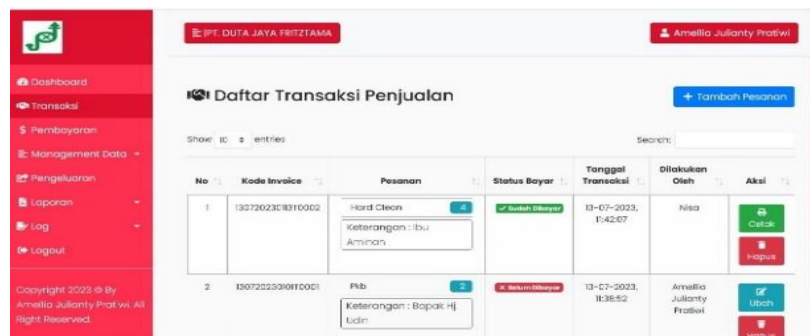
PT. DUTA JAYA FRITZTAMA

Amellia Julianty Pratiwi

Dashboard
Transaksi
$ Pembayaran
Management Data
Pengeluaran
Laporan
Log
Logout

Copyright 2023 © By Amellia Julianty Pratiwi. All Right Reserved.

Daftar Transaksi Penjualan

+ Tambah Pesanan

Show 10 entries

Search:

| No | Kode Invoice | Pesanan | Status Bayar | Tanggal Transaksi | Dilakukan Oleh | Aksi |
|---|---|---|---|---|---|---|
| 1 | 130720230131I0002 | Hard Clean 4 Keterangan : Ibu Aminah | ✓ Sudah Dibayar | 13-07-2023, 11:42:07 | Nisa | Cetak Hapus |
| 2 | 130720230310I0001 | Pkb 2 Keterangan : Bapak Hj. Udin | × Belum Dibayar | 13-07-2023, 11:38:52 | Amellia Julianty Pratiwi | Ubah Hapus |